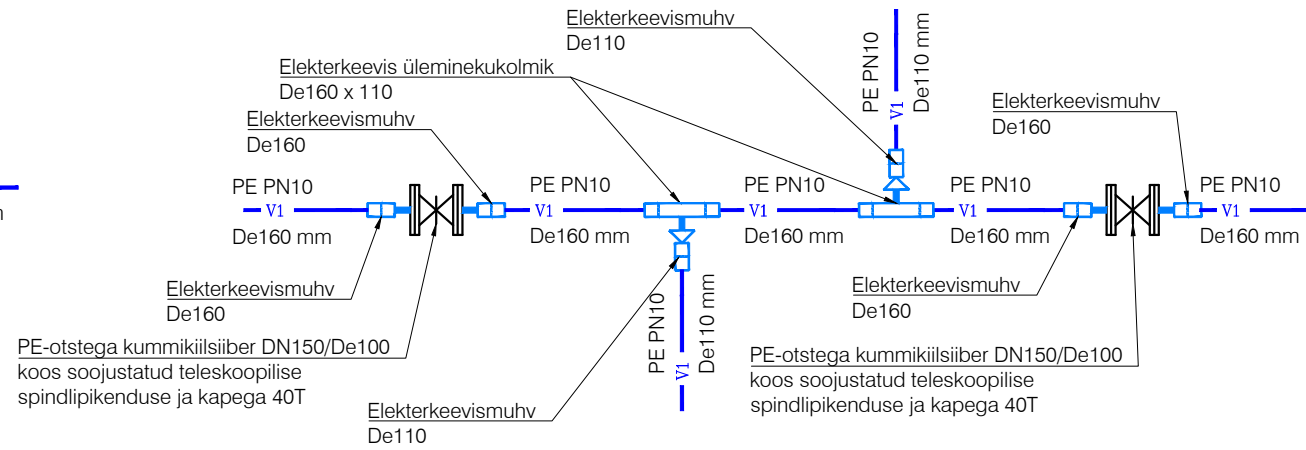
Elekterkeevismuhv
De110

PE PN10
V1
De110 mm

Elekterkeevis üleminekukolmik
De160 x 110

Elekterkeevismuhv
De160

Elekterkeevismuhv
De160

PE PN10
V1
De160 mm

PE PN10
V1
De160 mm

PE PN10
V1
De160 mm

PE PN10
V1
De160 mm

PE PN10
V1
De160 mm

Elekterkeevismuhv
De160

Elekterkeevismuhv
De160

PE PN10
V1
De110 mm

PE-otstega kummikiilsiiber DN150/De100
koos soojustatud teleskoopilise
spindlipikenduse ja kapega 40T

PE-otstega kummikiilsiiber DN150/De100
koos soojustatud teleskoopilise
spindlipikenduse ja kapega 40T

Elekterkeevismuhv
De110